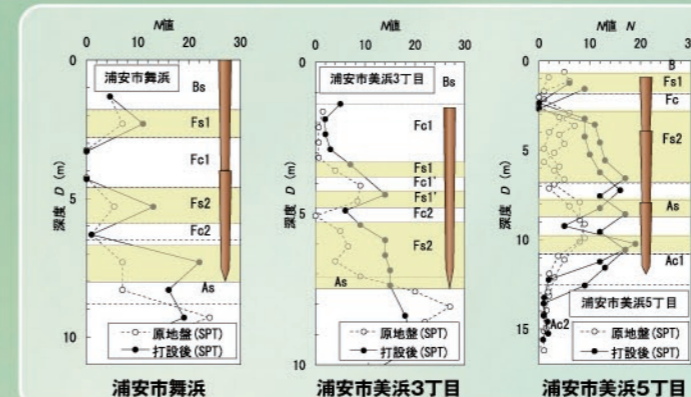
N値
0 10 20 30
0
浦安市舞浜
Bs
Fs1
Fc1
5
Fs2
Fc2
As
10
深度 D (m)
原地盤(SPT)
打設後(SPT)
浦安市舞浜

N値
0 10 20 30
0
浦安市美浜3丁目
Bs
Fc1
5
Fs1
Fc1'
Fs1'
Fc2
Fs2
As
10
深度 D (m)
原地盤(SPT)
打設後(SPT)
浦安市美浜3丁目

N値 N
0 10 20 30
0
B
Fs1
Fc
Fs2
5
As
10
Ac1
15
Ac2
深度 D (m)
浦安市美浜5丁目
原地盤(SPT)
打設後(SPT)
浦安市美浜5丁目